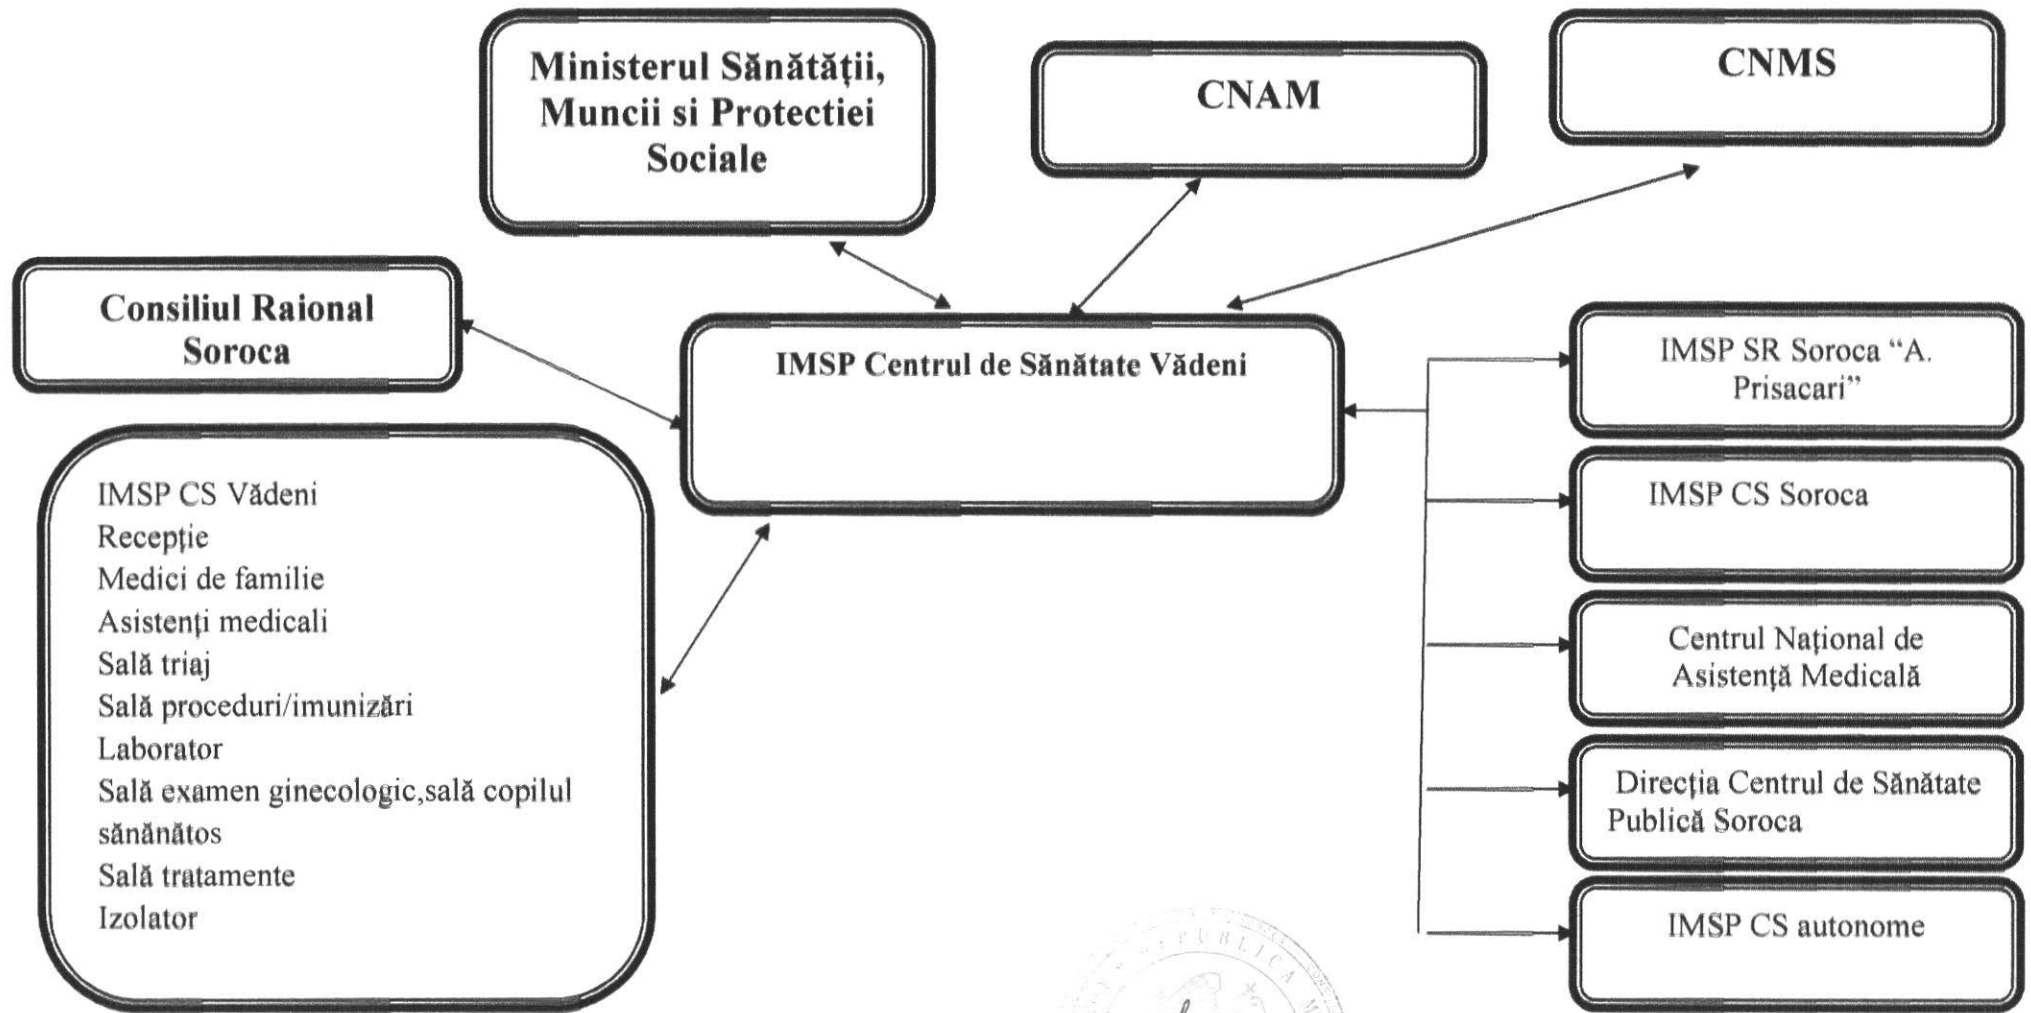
Ministerul Sănătății, Muncii si Protectiei Sociale

CNAM

CNMS

Consiliul Raional Soroca

IMSP Centrul de Sănătate Vădeni

IMSP SR Soroca “A. Prisacari”

IMSP CS Soroca

Centrul Național de Asistență Medicală

Direcția Centrul de Sănătate Publică Soroca

IMSP CS autonome

IMSP CS Vădeni
Recepție
Medici de familie
Asistenți medicali
Sală triaj
Sală proceduri/imunizări
Laborator
Sală examen ginecologic,sală copilul sănănătos
Sală tratamente
Izolator

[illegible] REPUBLICA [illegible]